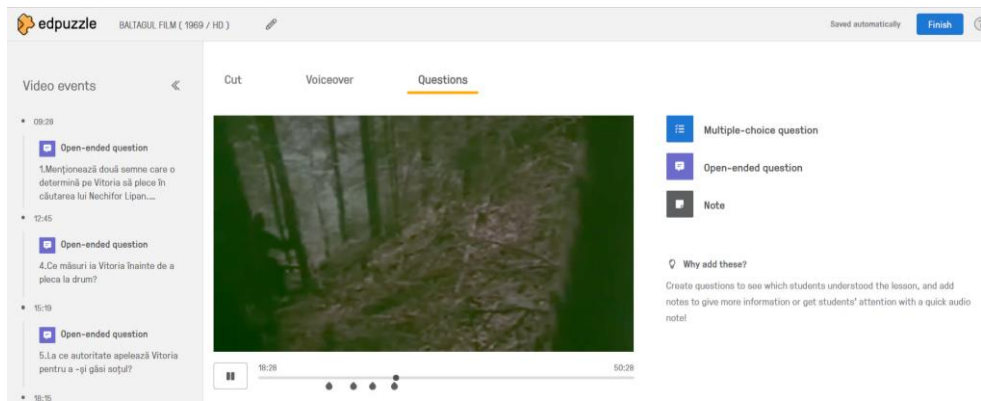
edpuzzle BALTAGUL FILM ( 1969 / HD )

Saved automatically Finish

Video events «

• 09:28

Open-ended question

1.Menționează două semne care o determină pe Vitoria să plece în căutarea lui Nechifor Lipan....

• 12:45

Open-ended question

4.Ce măsuri ia Vitoria înainte de a pleca la drum?

• 15:19

Open-ended question

5.La ce autoritate apelează Vitoria pentru a -și găsi soțul?

• 18:15

Cut Voiceover Questions

18:28 50:28

Multiple-choice question

Open-ended question

Note

Why add these?

Create questions to see which students understood the lesson, and add notes to give more information or get students' attention with a quick audio note!